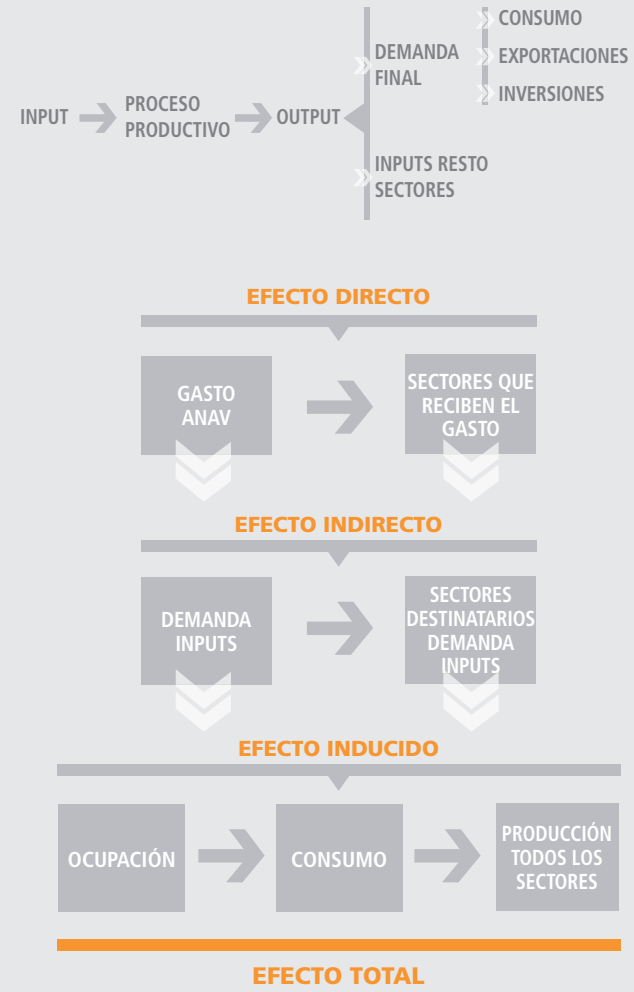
INPUT PROCESO PRODUCTIVO OUTPUT

DEMANDA FINAL

CONSUMO

EXPORTACIONES

INVERSIONES

INPUTS RESTO SECTORES

EFECTO DIRECTO

GASTO ANAV

SECTORES QUE RECIBEN EL GASTO

EFECTO INDIRECTO

DEMANDA INPUTS

SECTORES DESTINATARIOS DEMANDA INPUTS

EFECTO INDUCIDO

OCUPACIÓN

CONSUMO

PRODUCCIÓN TODOS LOS SECTORES

EFECTO TOTAL